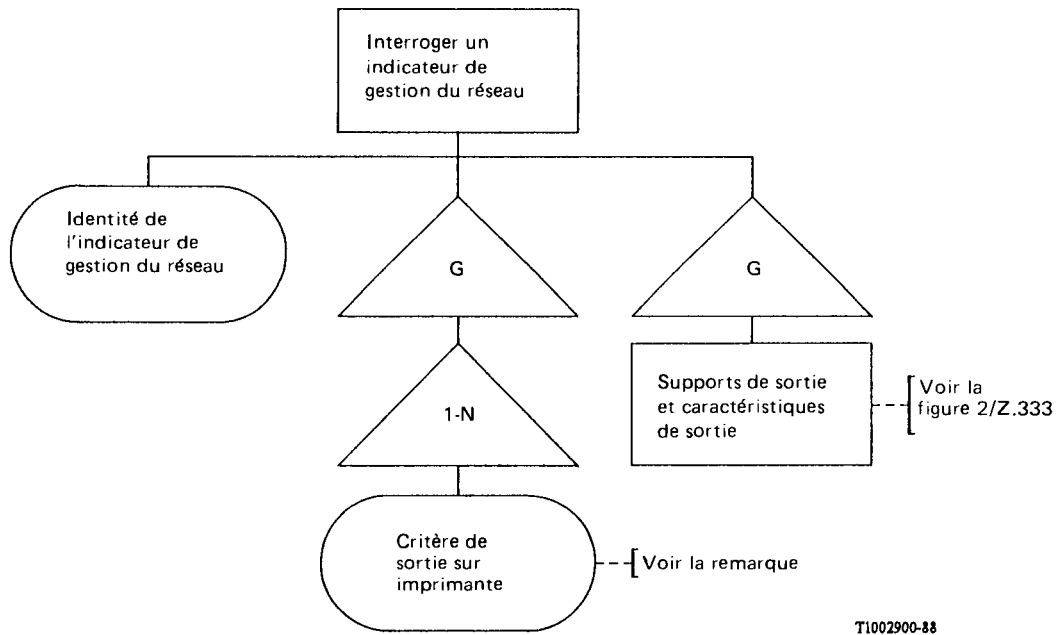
Interroger un indicateur de gestion du réseau

Identité de l'indicateur de gestion du réseau

G

G

1-N

Supports de sortie et caractéristiques de sortie

Voir la figure 2/Z.333

Critère de sortie sur imprimante

Voir la remarque

T1002900-88